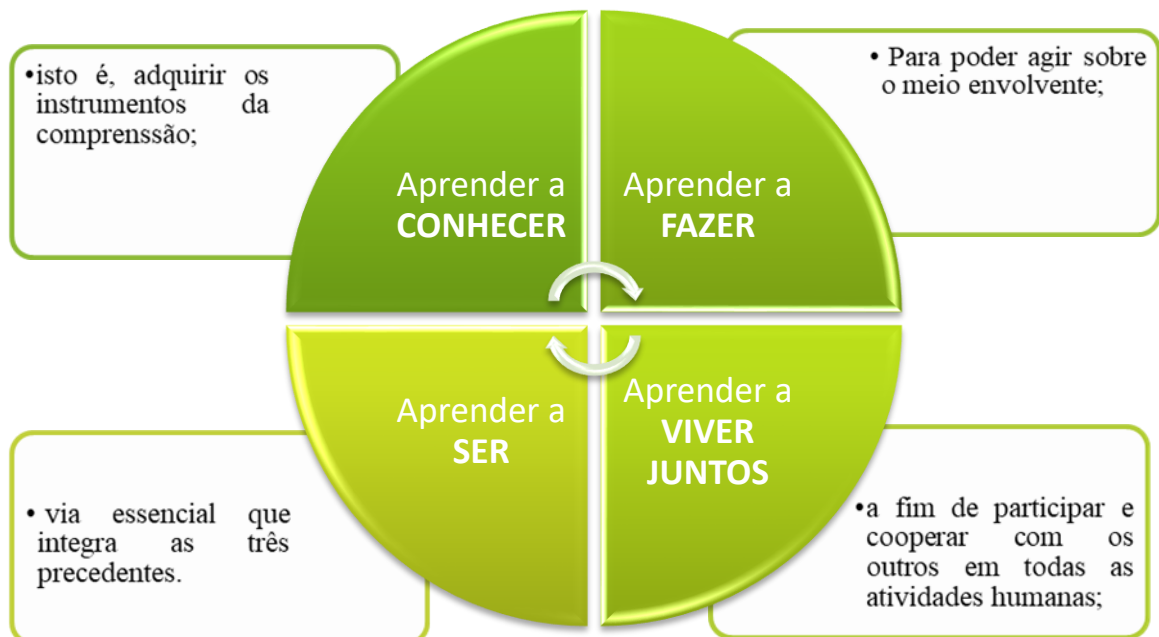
•isto é, adquirir os instrumentos da comprenssão;

• Para poder agir sobre o meio envolvente;

Aprender a CONHECER

Aprender a FAZER

Aprender a SER

Aprender a VIVER JUNTOS

• via essencial que integra as três precedentes.

•a fim de participar e cooperar com os outros em todas as atividades humanas;